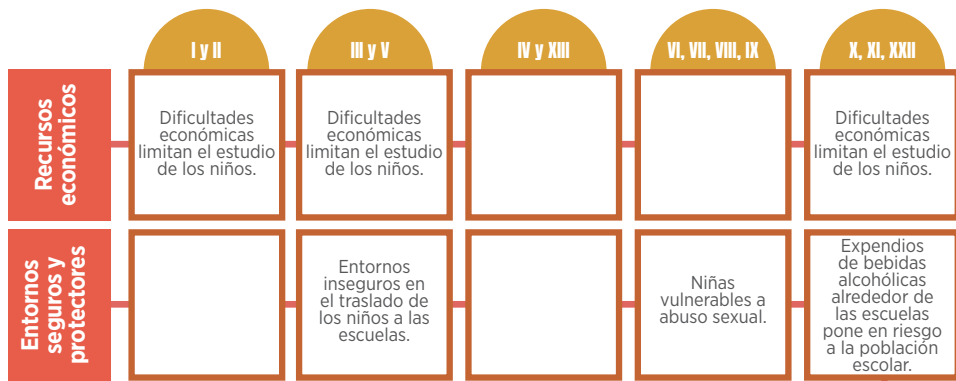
| | I y II | III y V | IV y XIII | VI, VII, VIII, IX | X, XI, XXII |
|---|---|---|---|---|---|
| Recursos económicos | Dificultades económicas limitan el estudio de los niños. | Dificultades económicas limitan el estudio de los niños. | | | Dificultades económicas limitan el estudio de los niños. |
| Entornos seguros y protectores | | Entornos inseguros en el traslado de los niños a las escuelas. | | Niñas vulnerables a abuso sexual. | Expendios de bebidas alcohólicas alrededor de las escuelas pone en riesgo a la población escolar. |